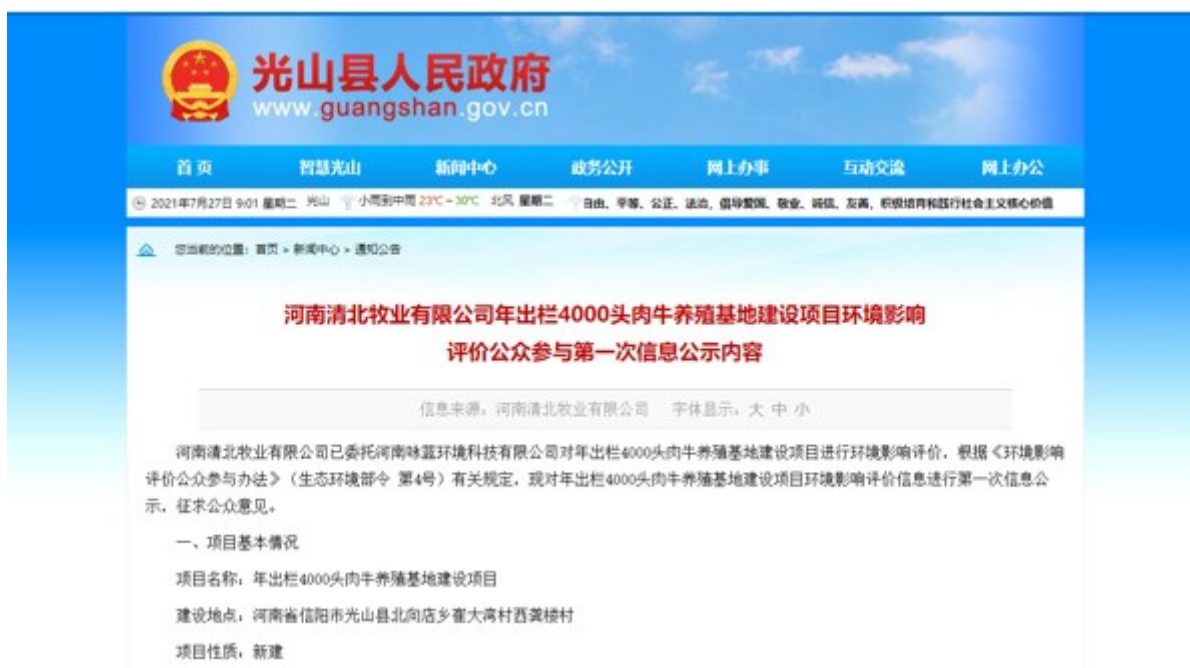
光山县人民政府
www.guangshan.gov.cn

首页 智慧光山 新闻中心 政务公开 网上办事 互动交流 网上办公

2021年7月27日 9:01 星期二 光山 小雨到中雨 23℃～30℃ 北风 星期二 自由、平等、公正、法治，爱国、敬业、诚信、友善，积极培育和践行社会主义核心价值

您当前的位置：首页 > 新闻中心 > 通知公告

河南清北牧业有限公司年出栏4000头肉牛养殖基地建设项目环境影响评价公众参与第一次信息公示内容

信息来源：河南清北牧业有限公司 字体显示：大 中 小

河南清北牧业有限公司已委托河南咏蓝环境科技有限公司对年出栏4000头肉牛养殖基地建设项目进行环境影响评价，根据《环境影响评价公众参与办法》（生态环境部令 第4号）有关规定，现对年出栏4000头肉牛养殖基地建设项目环境影响评价信息进行第一次信息公示，征求公众意见。

一、项目基本情况

项目名称：年出栏4000头肉牛养殖基地建设项目

建设地点：河南省信阳市光山县北向店乡崔大湾村西黄楼村

项目性质：新建